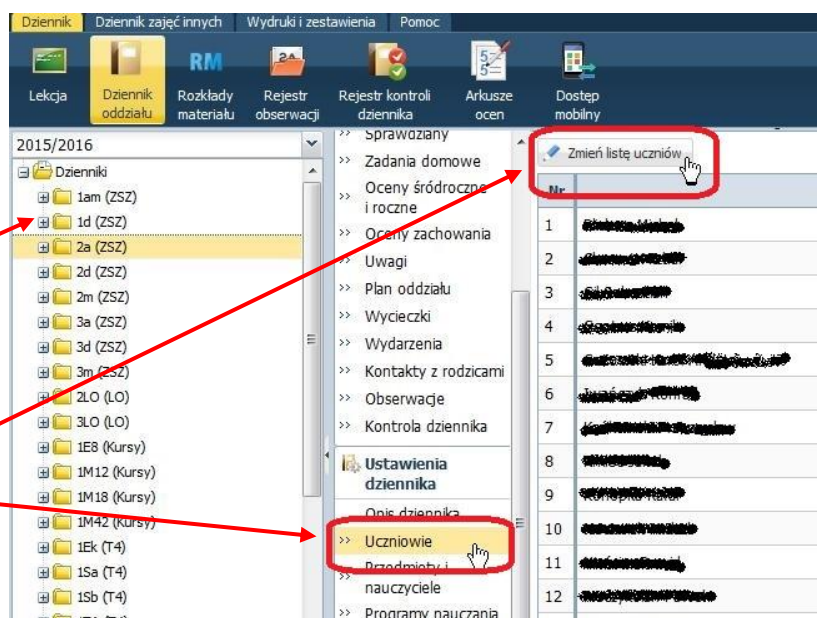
Dziennik | Dziennik zajęć innych | Wydruki i zestawienia | Pomoc

Lekcja
Dziennik oddziału
Rozkłady materiału
Rejestr obserwacji
Rejestr kontroli dziennika
Arkusze ocen
Dostęp mobilny

2015/2016

Dzienniki
1am (ZSZ)
1d (ZSZ)
2a (ZSZ)
2d (ZSZ)
2m (ZSZ)
3a (ZSZ)
3d (ZSZ)
3m (ZSZ)
2LO (LO)
3LO (LO)
1E8 (Kursy)
1M12 (Kursy)
1M18 (Kursy)
1M42 (Kursy)
1Ek (T4)
1Sa (T4)
1Sb (T4)

Sprawdziany
Zadania domowe
Oceny śródroczne i roczne
Oceny zachowania
Uwagi
Plan oddziału
Wycieczki
Wydarzenia
Kontakty z rodzicami
Obserwacje
Kontrola dziennika
Ustawienia dziennika
Opis dziennika
Uczniowie
Przedmioty i nauczyciele
Programy nauczania

Zmień listę uczniów

| Nr | |
|---|---|
| 1 | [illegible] |
| 2 | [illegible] |
| 3 | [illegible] |
| 4 | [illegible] |
| 5 | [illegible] |
| 6 | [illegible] |
| 7 | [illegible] |
| 8 | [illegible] |
| 9 | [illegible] |
| 10 | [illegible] |
| 11 | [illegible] |
| 12 | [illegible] |